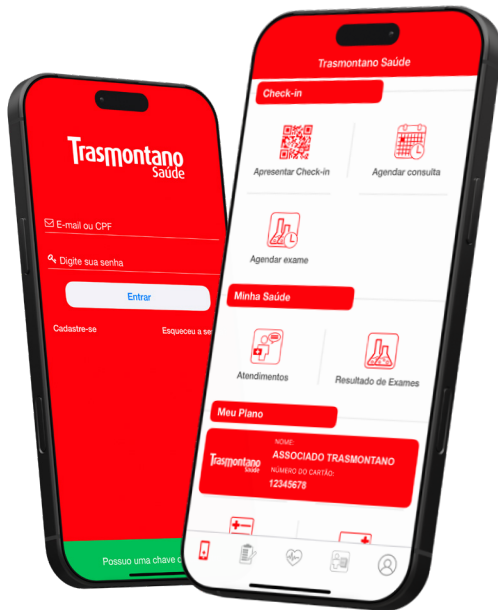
Trasmontano
Saúde

E-mail ou CPF

Digite sua senha

Entrar

Cadastre-se

Esqueceu a se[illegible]

Possuo uma chave d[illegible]

Trasmontano Saúde

Check-in

Apresentar Check-in

Agendar consulta

Agendar exame

Minha Saúde

Atendimentos

Resultado de Exames

Meu Plano

Trasmontano
Saúde

NOME:
ASSOCIADO TRASMONTANO
NÚMERO DO CARTÃO:
12345678